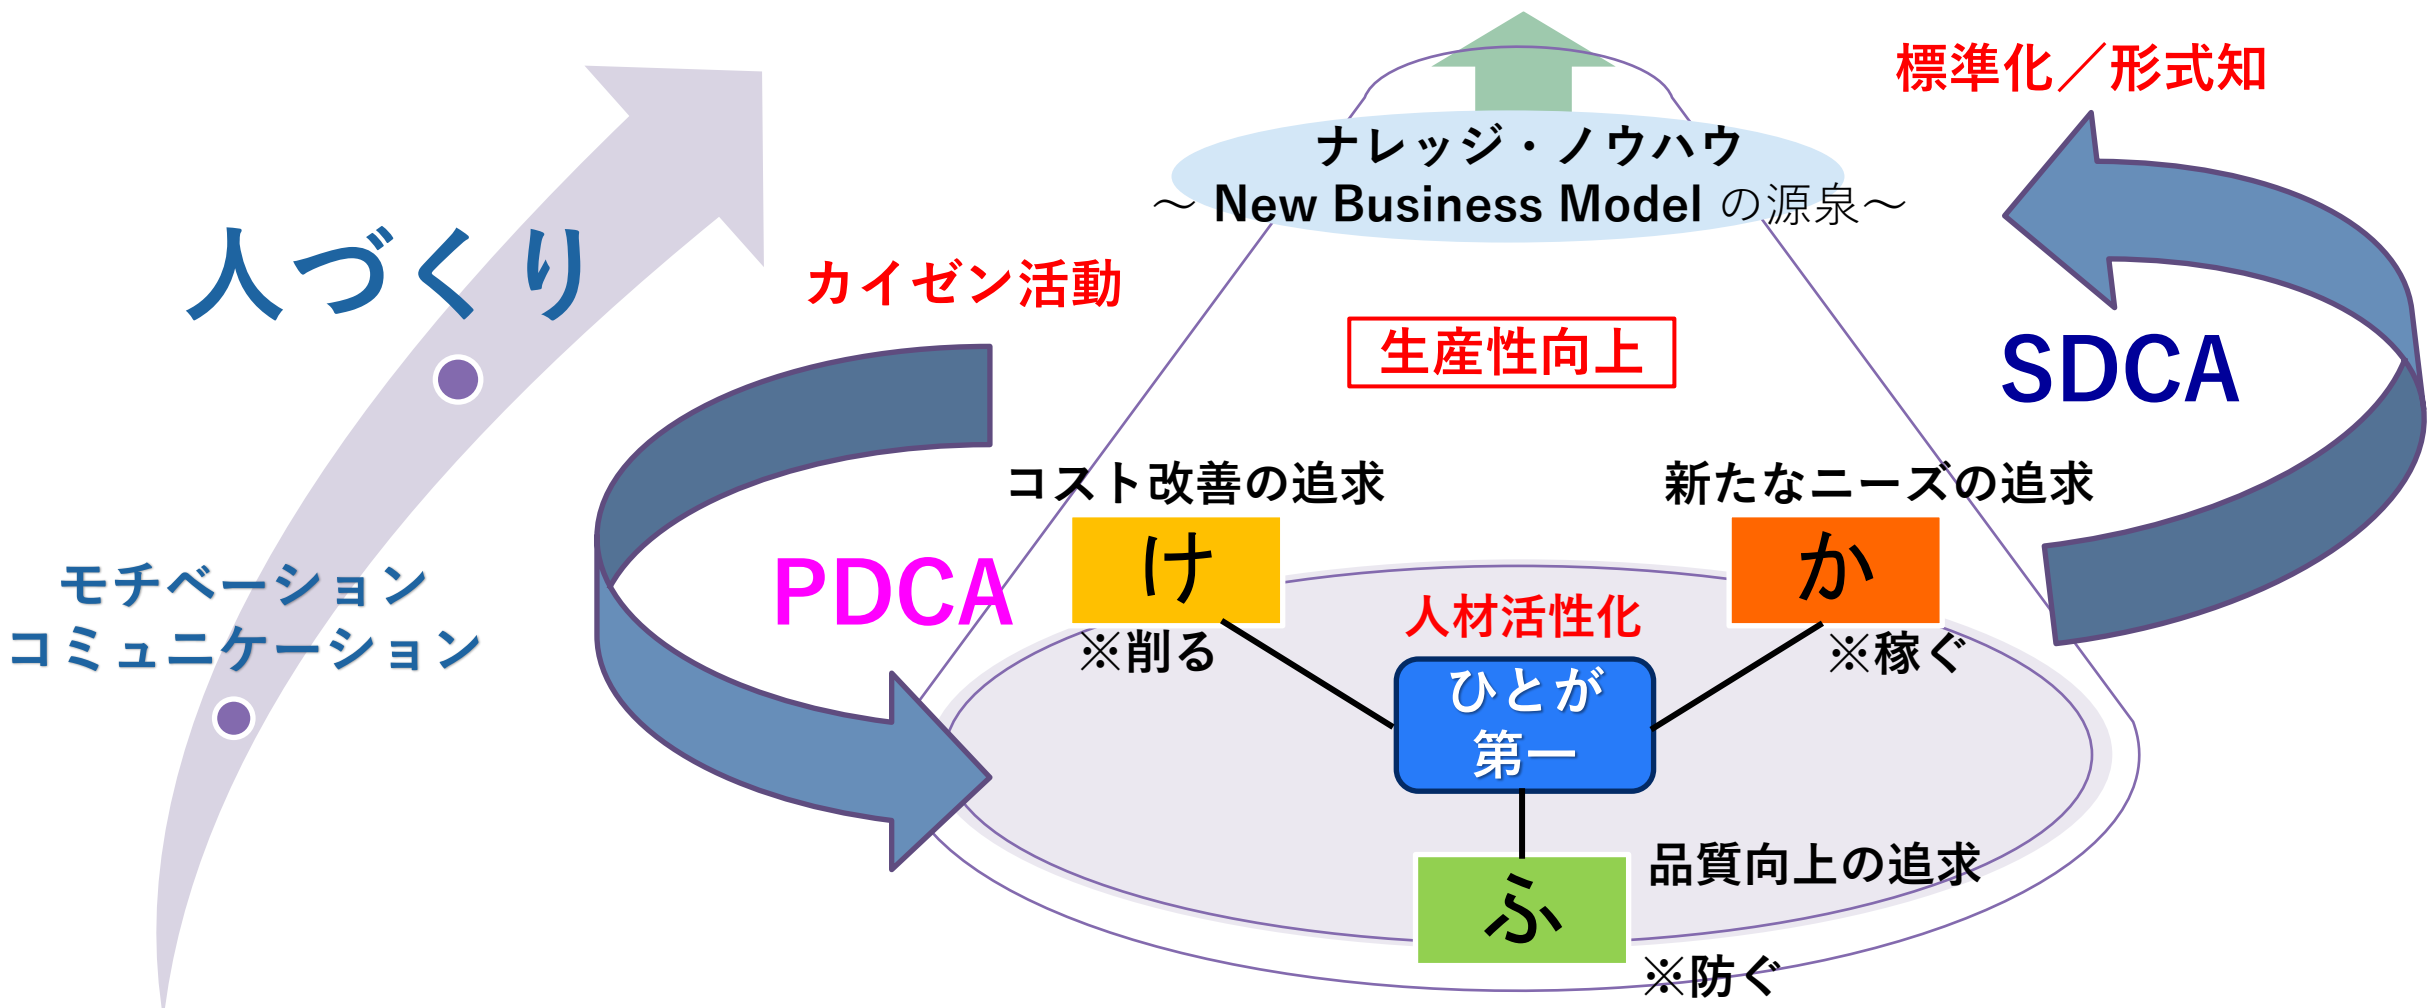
標準化／形式知

ナレッジ・ノウハウ
～ New Business Model の源泉～

人づくり

カイゼン活動

生産性向上

SDCA

コスト改善の追求

新たなニーズの追求

け

か

PDCA

人材活性化

モチベーション
コミュニケーション

※削る

※稼ぐ

ひとが
第一

品質向上の追求

ふ

※防ぐ